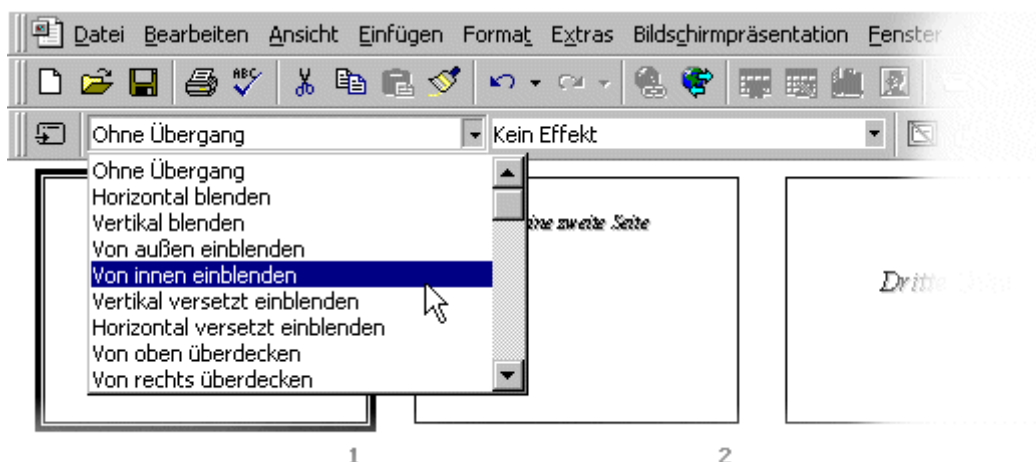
Datei Bearbeiten Ansicht Einfügen Format Extras Bildschirmpräsentation Fenster

Ohne Übergang
Kein Effekt

Ohne Übergang
Horizontal blenden
Vertikal blenden
Von außen einblenden
Von innen einblenden
Vertikal versetzt einblenden
Horizontal versetzt einblenden
Von oben überdecken
Von rechts überdecken

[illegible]ine zweite Seite

Dritte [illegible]

1

2